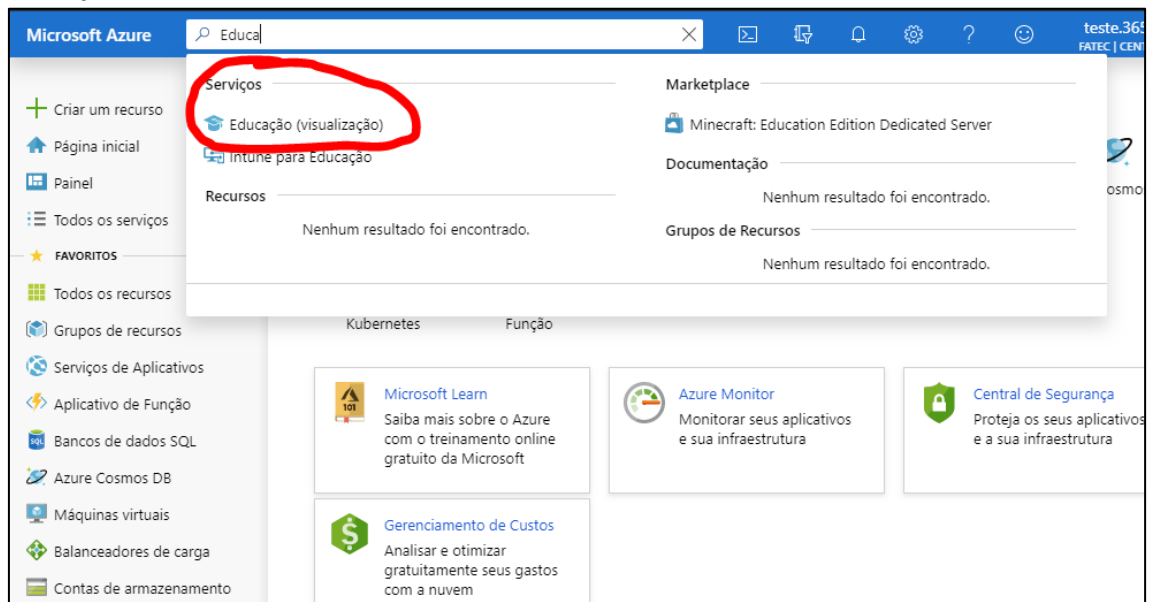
Microsoft Azure

Educa

teste.365
FATEC | CENT

Criar um recurso
Página inicial
Painel
Todos os serviços
FAVORITOS
Todos os recursos
Grupos de recursos
Serviços de Aplicativos
Aplicativo de Função
Bancos de dados SQL
Azure Cosmos DB
Máquinas virtuais
Balanceadores de carga
Contas de armazenamento

Serviços
Educação (visualização)
Intune para Educação
Recursos
Nenhum resultado foi encontrado.

Marketplace
Minecraft: Education Edition Dedicated Server
Documentação
Nenhum resultado foi encontrado.
Grupos de Recursos
Nenhum resultado foi encontrado.

osmo

Kubernetes
Função

Microsoft Learn
Saiba mais sobre o Azure com o treinamento online gratuito da Microsoft

Azure Monitor
Monitorar seus aplicativos e sua infraestrutura

Central de Segurança
Proteja os seus aplicativos e a sua infraestrutura

Gerenciamento de Custos
Analisar e otimizar gratuitamente seus gastos com a nuvem